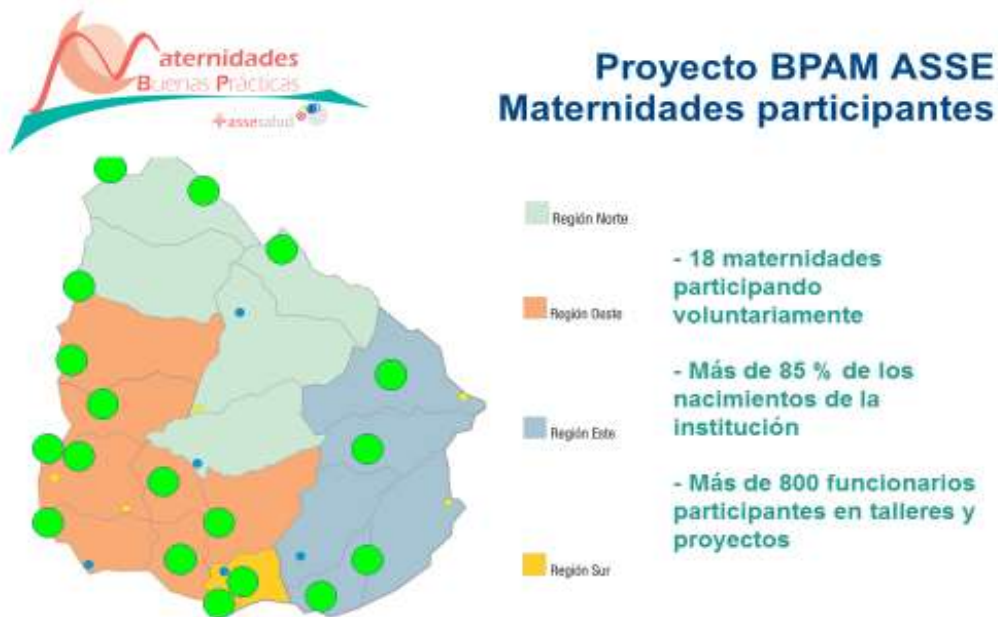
Maternidades
Buenas Prácticas
asse salud

Proyecto BPAM ASSE
Maternidades participantes

Región Norte

Región Oeste

Región Este

Región Sur

- 18 maternidades participando voluntariamente

- Más de 85 % de los nacimientos de la institución

- Más de 800 funcionarios participantes en talleres y proyectos